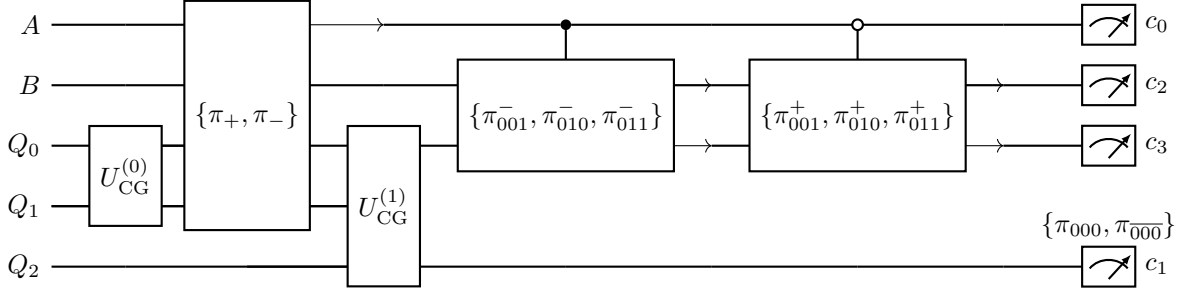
$A$
$B$
$Q_0$
$Q_1$
$Q_2$
$U_{\mathrm{CG}}^{(0)}$
$\{\pi_+, \pi_-\}$
$U_{\mathrm{CG}}^{(1)}$
$\{\pi_{001}^-, \pi_{010}^-, \pi_{011}^-\}$
$\{\pi_{001}^+, \pi_{010}^+, \pi_{011}^+\}$
$c_0$
$c_2$
$c_3$
$\{\pi_{000}, \pi_{\overline{000}}\}$
$c_1$